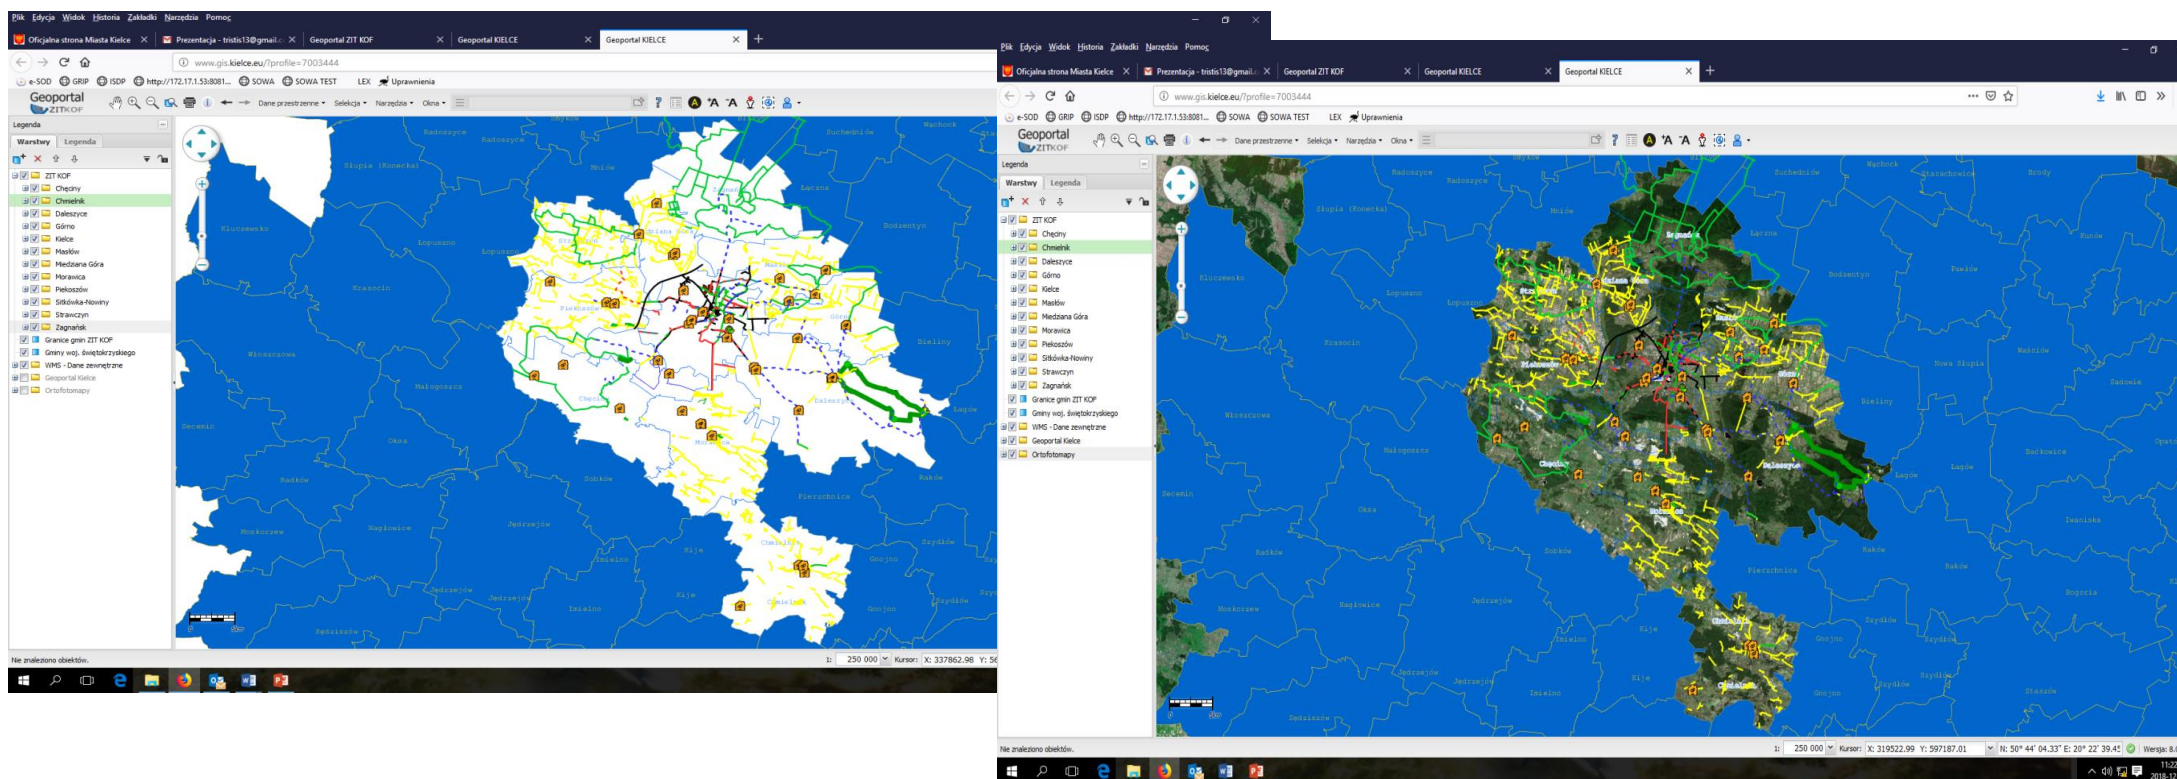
Plik Edycja Widok Historia Zakładki Narzędzia Pomoc
Oficjalna strona Miasta Kielce
Prezentacja - tristis13@gmail.
Geoportal ZIT KOF
Geoportal KIELCE
Geoportal KIELCE
www.gis.kielce.eu/?profile=7003444
e-SOD GRIP ISDP http://172.17.1.53:8081... SOWA SOWA TEST LEX Uprawnienia
Geoportal ZITKOF
Dane przestrzenne Selekcja Narzędzia Okna
Legenda
Warstwy Legenda
ZIT KOF
Chęciny
Chmielnik
Daleszyce
Górno
Kielce
Masłów
Miedziana Góra
Morawica
Piekoszów
Sitkówka-Nowiny
Strawczyn
Zagnańsk
Granice gmin ZIT KOF
Gminy woj. świętokrzyskiego
WMS - Dane zewnętrzne
Geoportal Kielce
Ortofotomapy
Radoszyce
Słupia (Konecka)
Mniów
Suchedniów
Łączna
Wąchock
Bodzentyn
Kluczewsko
Łopuszno
Krasocin
Bieliny
Włoszczowa
Małogoszcz
Secemin
Oksa
Radków
Sobków
Pierzchnica
Raków
Łagów
Moskorzew
Nagłowice
Jędrzejów
Kije
Gnojno
Szydłów
Imielno
Sędziszów
Słupia
Nie znaleziono obiektów.
1: 250 000 Kursor: X: 337862.98 Y: 5

Plik Edycja Widok Historia Zakładki Narzędzia Pomoc
Oficjalna strona Miasta Kielce
Prezentacja - tristis13@gmail.
Geoportal ZIT KOF
Geoportal KIELCE
Geoportal KIELCE
www.gis.kielce.eu/?profile=7003444
e-SOD GRIP ISDP http://172.17.1.53:8081... SOWA SOWA TEST LEX Uprawnienia
Geoportal ZITKOF
Dane przestrzenne Selekcja Narzędzia Okna
Legenda
Warstwy Legenda
ZIT KOF
Chęciny
Chmielnik
Daleszyce
Górno
Kielce
Masłów
Miedziana Góra
Morawica
Piekoszów
Sitkówka-Nowiny
Strawczyn
Zagnańsk
Granice gmin ZIT KOF
Gminy woj. świętokrzyskiego
WMS - Dane zewnętrzne
Geoportal Kielce
Ortofotomapy
Radoszyce
Słupia (Konecka)
Mniów
Suchedniów
Łączna
Wąchock
Starachowice
Brody
Kunów
Pawłów
Bodzentyn
Nowa Słupia
Waśniów
Sadowie
Bieliny
Kluczewsko
Łopuszno
Krasocin
Włoszczowa
Małogoszcz
Secemin
Oksa
Radków
Sobków
Pierzchnica
Raków
Łagów
Baćkowice
Opatów
Iwaniska
Bogoria
Moskorzew
Nagłowice
Jędrzejów
Kije
Gnojno
Szydłów
Staszów
Imielno
Sędziszów
Daleszyce
Chęciny
Chmielnik
Nie znaleziono obiektów.
1: 250 000 Kursor: X: 319522.99 Y: 597187.01 N: 50° 44' 04.33" E: 20° 22' 39.45 Wersja: 8.
11:22
2018-1